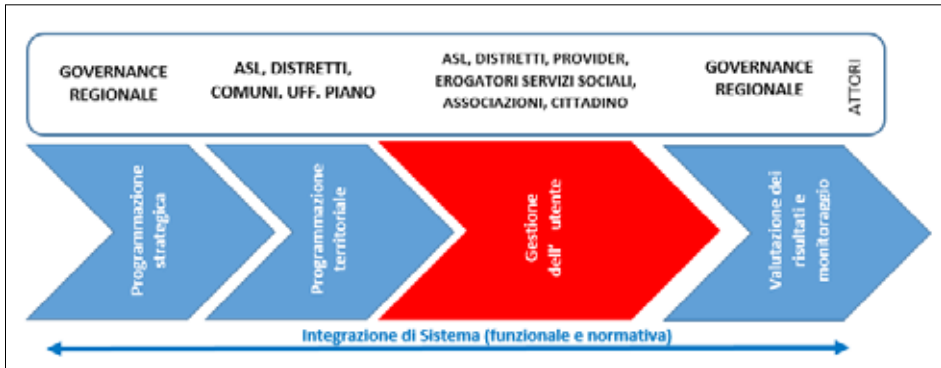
GOVERNANCE REGIONALE

ASL, DISTRETTI, COMUNI, UFF. PIANO

ASL, DISTRETTI, PROVIDER, EROGATORI SERVIZI SOCIALI, ASSOCIAZIONI, CITTADINO

GOVERNANCE REGIONALE

ATTORI

Programmazione strategica

Programmazione territoriale

Gestione dell' utente

Valutazione dei risultati e monitoraggio

Integrazione di Sistema (funzionale e normativa)